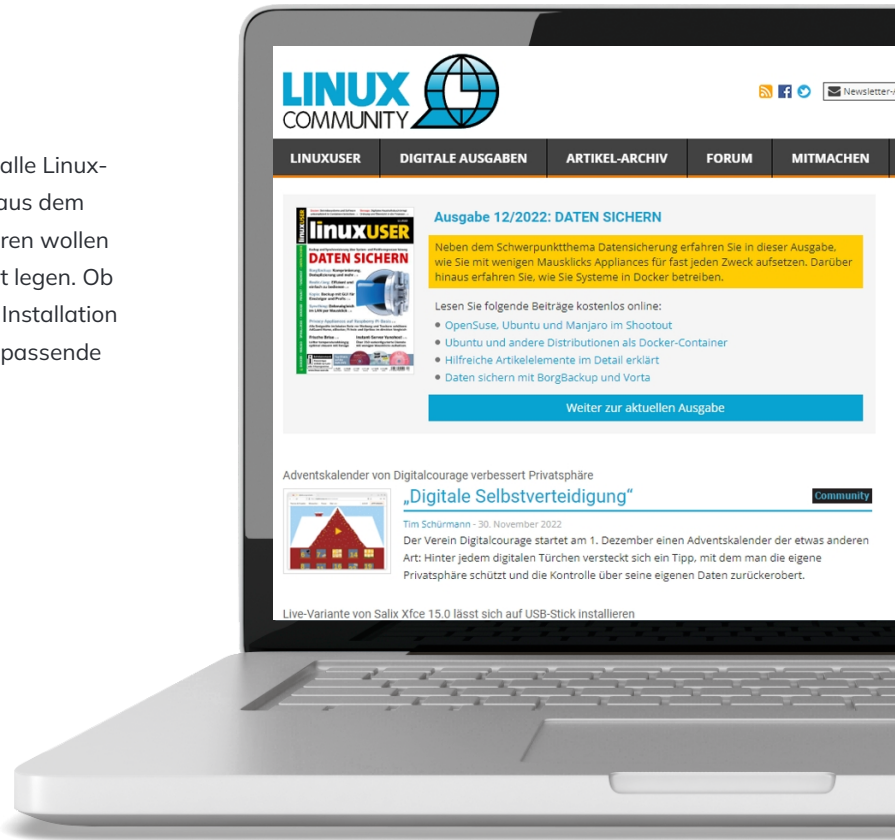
alle Linux-
aus dem
ren wollen
t legen. Ob
Installation
passende

LINUX COMMUNITY

Newsletter-

LINUXUSER | DIGITALE AUSGABEN | ARTIKEL-ARCHIV | FORUM | MITMACHEN

linuxUSER
DATEN SICHERN

Ausgabe 12/2022: DATEN SICHERN

Neben dem Schwerpunktthema Datensicherung erfahren Sie in dieser Ausgabe, wie Sie mit wenigen Mausklicks Appliances für fast jeden Zweck aufsetzen. Darüber hinaus erfahren Sie, wie Sie Systeme in Docker betreiben.

Lesen Sie folgende Beiträge kostenlos online:
• OpenSuse, Ubuntu und Manjaro im Shootout
• Ubuntu und andere Distributionen als Docker-Container
• Hilfreiche Artikelelemente im Detail erklärt
• Daten sichern mit BorgBackup und Vorta

Weiter zur aktuellen Ausgabe

Adventskalender von Digitalcourage verbessert Privatsphäre

„Digitale Selbstverteidigung"

Community

Tim Schürmann - 30. November 2022
Der Verein Digitalcourage startet am 1. Dezember einen Adventskalender der etwas anderen Art: Hinter jedem digitalen Türchen versteckt sich ein Tipp, mit dem man die eigene Privatsphäre schützt und die Kontrolle über seine eigenen Daten zurückerobert.

Live-Variante von Salix Xfce 15.0 lässt sich auf USB-Stick installieren